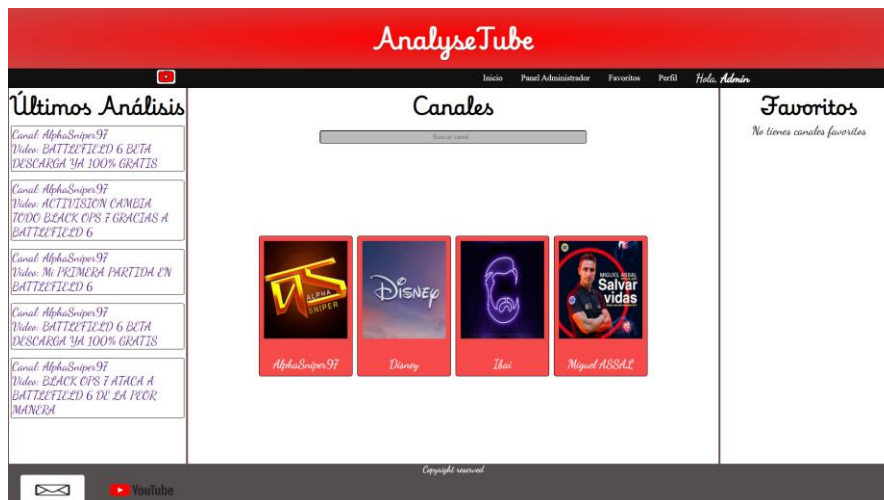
AnalyseTube

Inicio Panel Administrador Favoritos Perfil Hola, Admin

Últimos Análisis

Canal: AlphaSniper97
Video: BATTLEFIELD 6 BETA DESCARGA YA 100% GRATIS

Canal: AlphaSniper97
Video: ACTIVISION CAMBIA TODO BLACK OPS 7 GRACIAS A BATTLEFIELD 6

Canal: AlphaSniper97
Video: Mi PRIMERA PARTIDA EN BATTLEFIELD 6

Canal: AlphaSniper97
Video: BATTLEFIELD 6 BETA DESCARGA YA 100% GRATIS

Canal: AlphaSniper97
Video: BLACK OPS 7 ATACA A BATTLEFIELD 6 DE LA PEOR MANERA

Canales

Buscar canal...

ALPHA SNIPER
AlphaSniper97

Disney
Disney

Ibai

MIGUEL ASSAL
Salvar vidas
Miguel ASSAL

Favoritos

No tienes canales favoritos

Copyright reserved

YouTube